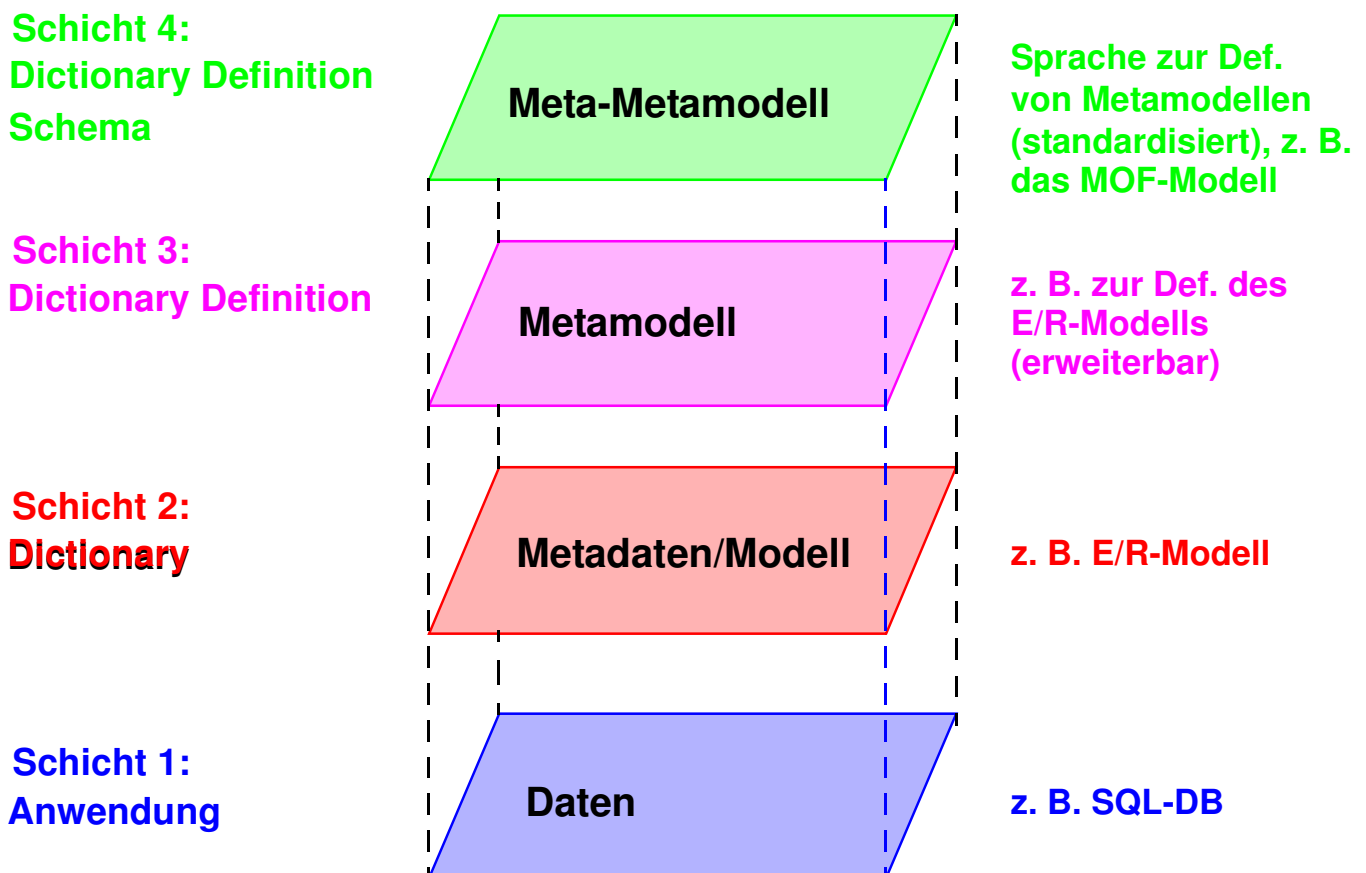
Schicht 4:
Dictionary Definition
Schema

Meta-Metamodell

Sprache zur Def. von Metamodellen (standardisiert), z. B. das MOF-Modell

Schicht 3:
Dictionary Definition

Metamodell

z. B. zur Def. des E/R-Modells (erweiterbar)

Schicht 2:
Dictionary

Metadaten/Modell

z. B. E/R-Modell

Schicht 1:
Anwendung

Daten

z. B. SQL-DB